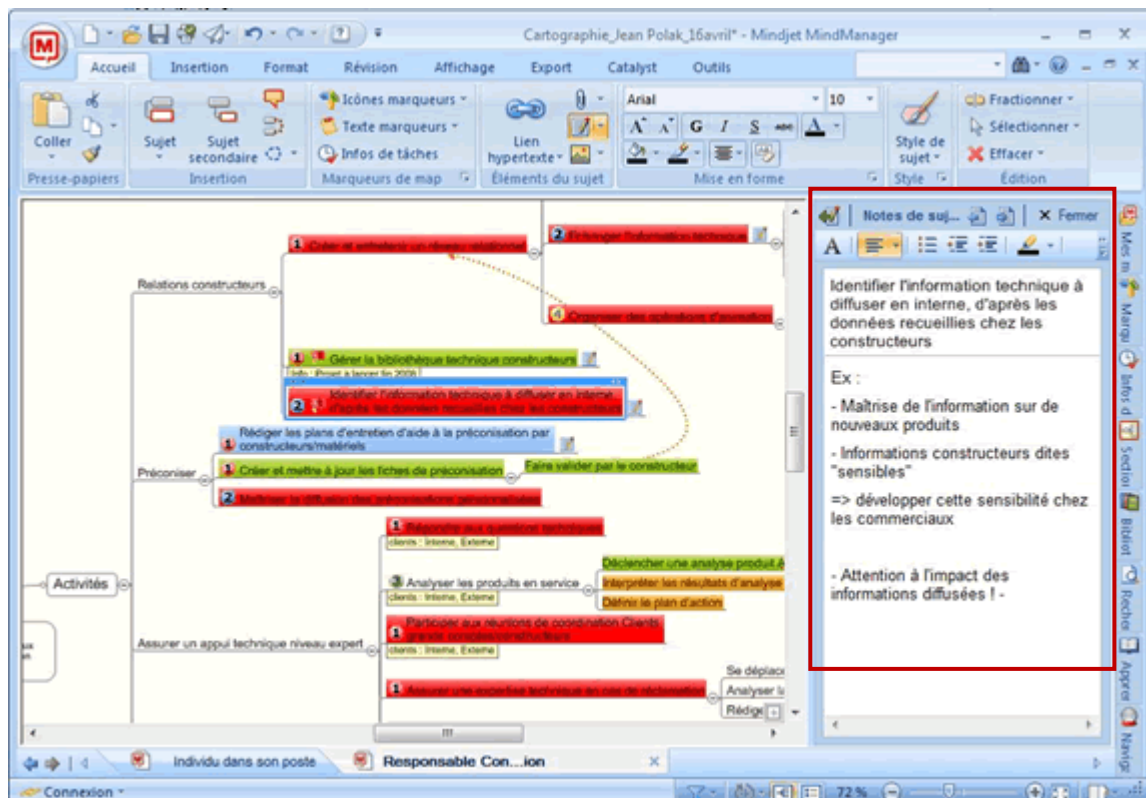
Cartographie_Jean Polak_16avril* - Mindjet MindManager

Accueil Insertion Format Révision Affichage Export Catalyst Outils

Coller
Presse-papiers
Sujet
Sujet secondaire
Insertion
Icônes marqueurs
Texte marqueurs
Infos de tâches
Marqueurs de map
Lien hypertexte
Éléments du sujet
Arial
10
A A G I S
Mise en forme
Style de sujet
Style
Fractionner
Sélectionner
Effacer
Édition

Notes de suj...
Fermer

Identifier l'information technique à diffuser en interne, d'après les données recueillies chez les constructeurs

Ex :

- Maîtrise de l'information sur de nouveaux produits

- Informations constructeurs dites "sensibles"

=> développer cette sensibilité chez les commerciaux

- Attention à l'impact des informations diffusées ! -

Relations constructeurs
1 Créer et entretenir un réseau relationnel
2 Echanger l'information technique
4 Organiser des opérations d'animation
1 Gérer la bibliothèque technique constructeurs
Info : Projet à lancer fin 2009
2 Identifier l'information technique à diffuser en interne, d'après les données recueillies chez les constructeurs
Préconiser
1 Rédiger les plans d'entretien d'aide à la préconisation par constructeurs/matériels
1 Créer et mettre à jour les fiches de préconisation
Faire valider par le constructeur
2 Maîtriser la diffusion des préconisations personnalisées
Activités
1 Répondre aux questions techniques
clients : Interne, Externe
3 Analyser les produits en service
clients : Interne, Externe
Déclencher une analyse produit
Interpréter les résultats d'analyse
Définir le plan d'action
Assurer un appui technique niveau expert
1 Participer aux réunions de coordination Clients grands comptes/constructeurs
clients : Interne, Externe
1 Assurer une expertise technique en cas de réclamation
Se déplac
Analyser l
Rédige

Mes m
Marqu
Infos d
Sectio
Bibliot
Reche
Appre
Navig

Individu dans son poste
Responsable Con...ion
Connexion
72 %